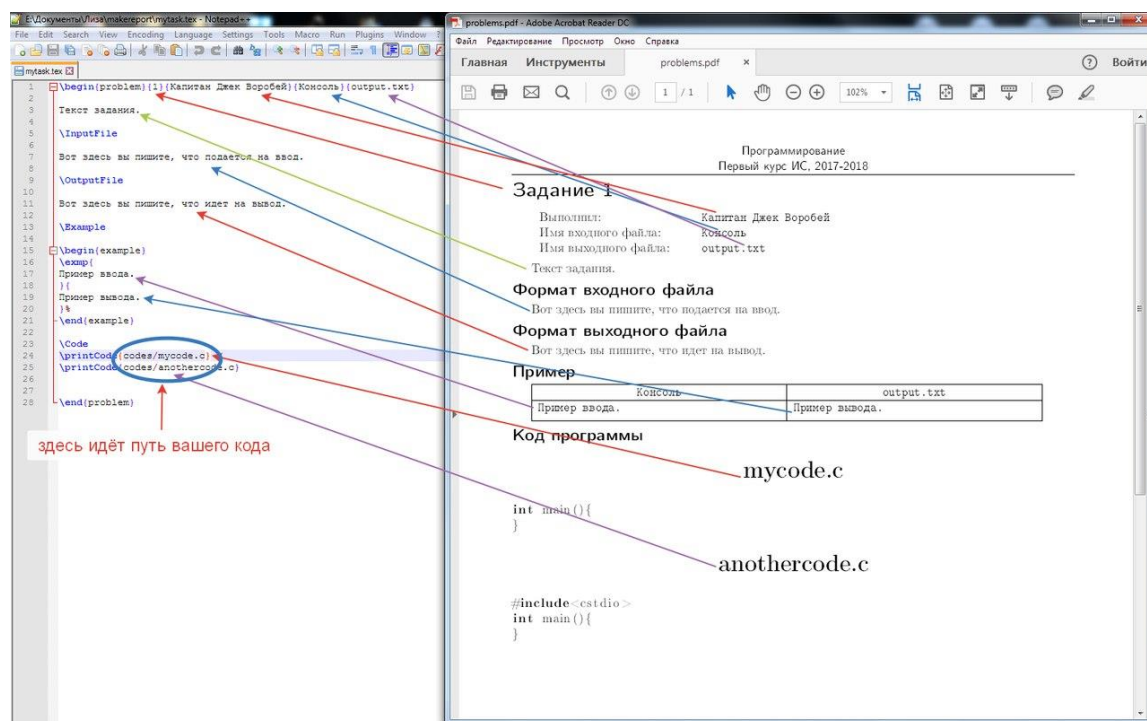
E:\Документы\Лиза\makereport\mytask.tex - Notepad++

File Edit Search View Encoding Language Settings Tools Macro Run Plugins Window ?

mytask.tex

1 \begin{problem}{1}{Капитан Джек Воробей}{Консоль}{output.txt}
2
3 Текст задания.
4
5 \InputFile
6
7 Вот здесь вы пишите, что подается на ввод.
8
9 \OutputFile
10
11 Вот здесь вы пишите, что идет на вывод.
12
13 \Example
14
15 \begin{example}
16 \exmp{
17 Пример ввода.
18 }{
19 Пример вывода.
20 }%
21 \end{example}
22
23 \Code
24 \printCode{codes/mycode.c}
25 \printCode{codes/anothercode.c}
26
27
28 \end{problem}

здесь идёт путь вашего кода

problems.pdf - Adobe Acrobat Reader DC

Файл Редактирование Просмотр Окно Справка

Главная Инструменты problems.pdf ×

Войти

1 / 1 102%

Программирование
Первый курс ИС, 2017-2018

Задание 1

Выполнил: Капитан Джек Воробей
Имя входного файла: Консоль
Имя выходного файла: output.txt

Текст задания.

Формат входного файла

Вот здесь вы пишите, что подается на ввод.

Формат выходного файла

Вот здесь вы пишите, что идет на вывод.

Пример

| Консоль | output.txt |
|---|---|
| Пример ввода. | Пример вывода. |

Код программы

mycode.c

int main(){
}

anothercode.c

#include<cstdio>
int main(){
}